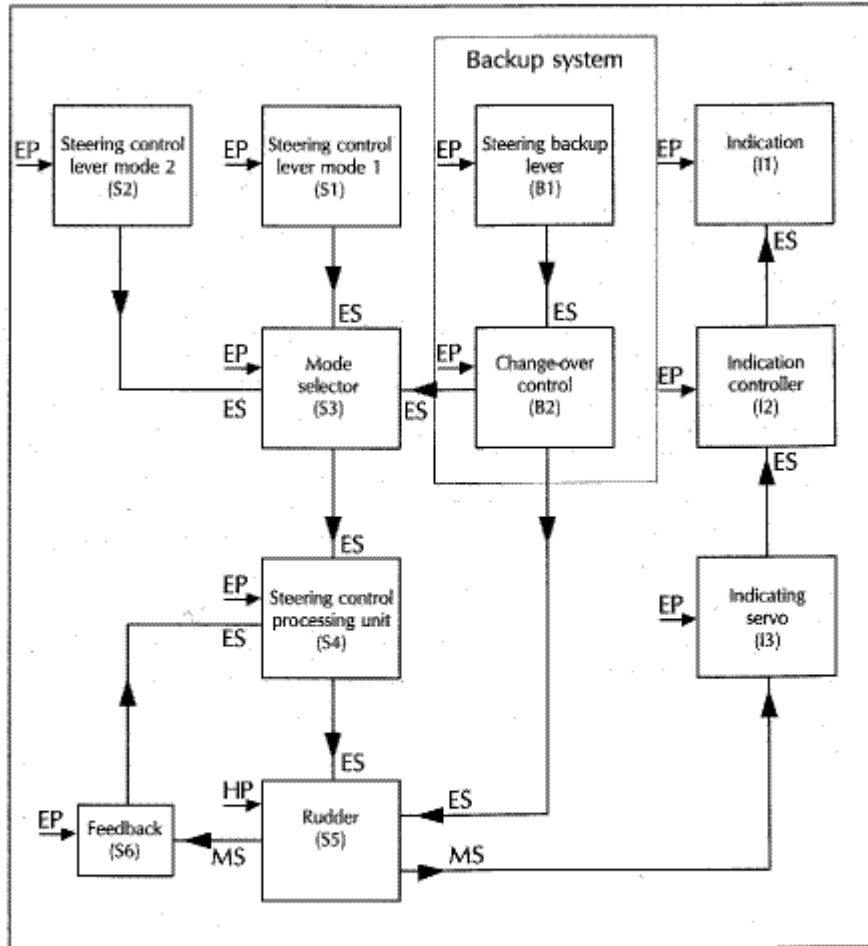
Backup system

EP
Steering control lever mode 2
(S2)

EP
Steering control lever mode 1
(S1)

EP
Steering backup lever
(B1)

EP
Indication
(I1)

ES

ES

ES

EP
Mode selector
(S3)
ES

ES

EP
Change-over control
(B2)

EP
Indication controller
(I2)

ES

ES

EP
Steering control processing unit
(S4)
ES

EP
Indicating servo
(I3)

ES

HP
Rudder
(S5)

ES

EP
Feedback
(S6)

MS

MS